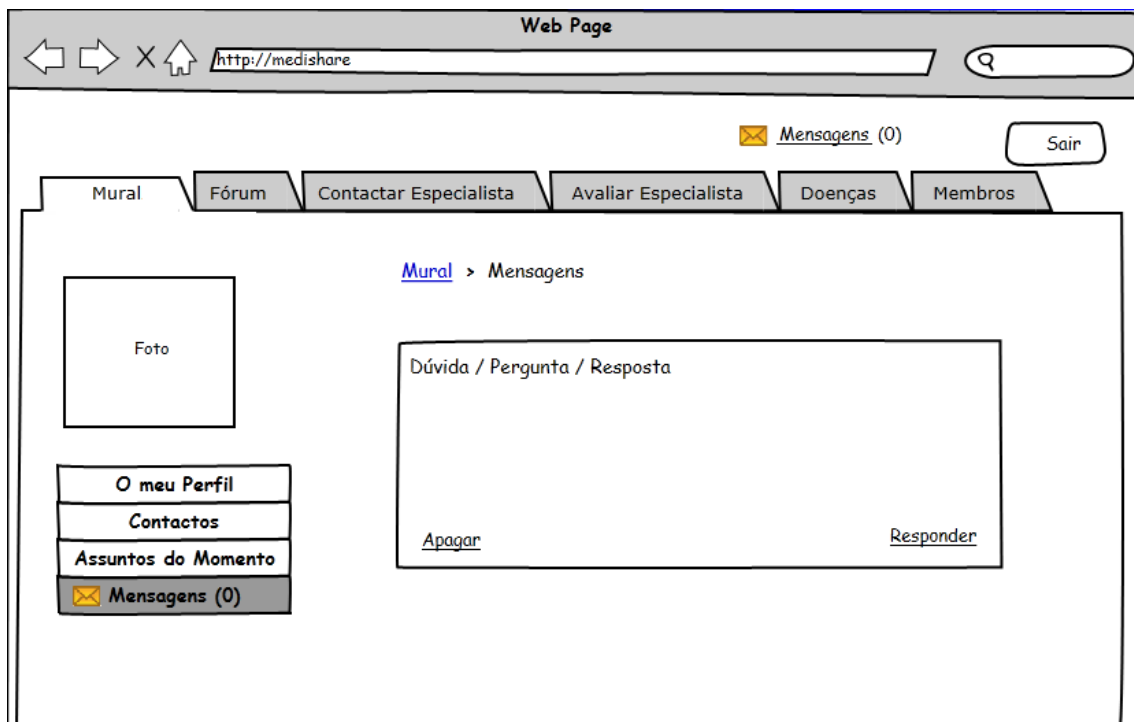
Web Page

http://medishare

Mensagens (0)

Sair

Mural | Fórum | Contactar Especialista | Avaliar Especialista | Doenças | Membros

Mural > Mensagens

Foto

Dúvida / Pergunta / Resposta

Apagar

Responder

O meu Perfil

Contactos

Assuntos do Momento

Mensagens (0)